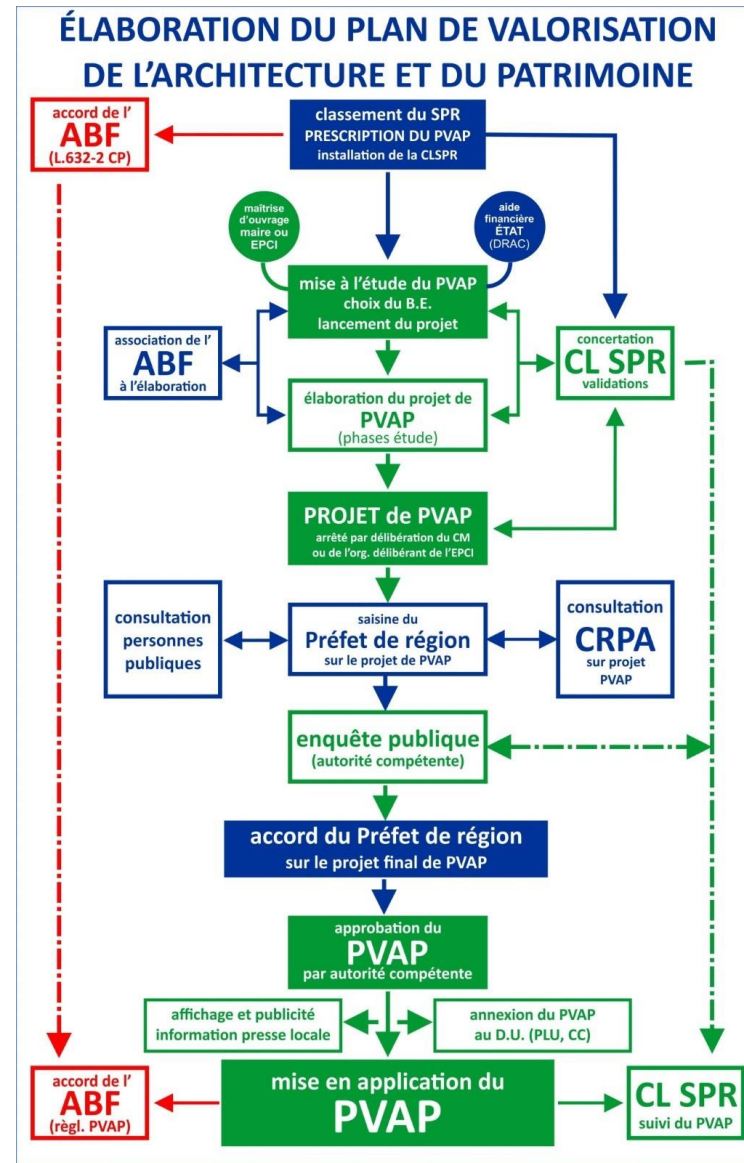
ÉLABORATION DU PLAN DE VALORISATION DE L'ARCHITECTURE ET DU PATRIMOINE

accord de l'
ABF
(L.632-2 CP)

classement du SPR
PRESCRIPTION DU PVAP
installation de la CLSPR

maîtrise d'ouvrage maire ou EPCI

aide financière ÉTAT (DRAC)

mise à l'étude du PVAP
choix du B.E.
lancement du projet

association de l'
ABF
à l'élaboration

concertation
CL SPR
validations

élaboration du projet de
PVAP
(phases étude)

PROJET de PVAP
arrêté par délibération du CM ou de l'org. délibérant de l'EPCI

consultation personnes publiques

saisine du
Préfet de région
sur le projet de PVAP

consultation
CRPA
sur projet PVAP

enquête publique
(autorité compétente)

accord du Préfet de région
sur le projet final de PVAP

approbation du
PVAP
par autorité compétente

affichage et publicité
information presse locale

annexion du PVAP
au D.U. (PLU, CC)

accord de l'
ABF
(règl. PVAP)

mise en application du
PVAP

CL SPR
suivi du PVAP